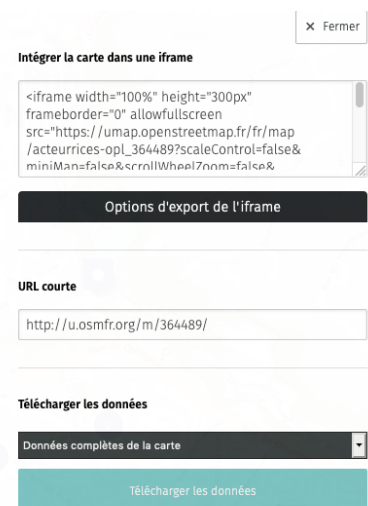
× Fermer

Intégrer la carte dans une iframe

<iframe width="100%" height="300px" frameborder="0" allowfullscreen src="https://umap.openstreetmap.fr/fr/map/acteurrices-opl_364489?scaleControl=false&miniMap=false&scrollWheelZoom=false&

Options d'export de l'iframe

URL courte

http://u.osmfr.org/m/364489/

Télécharger les données

Données complètes de la carte

Télécharger les données